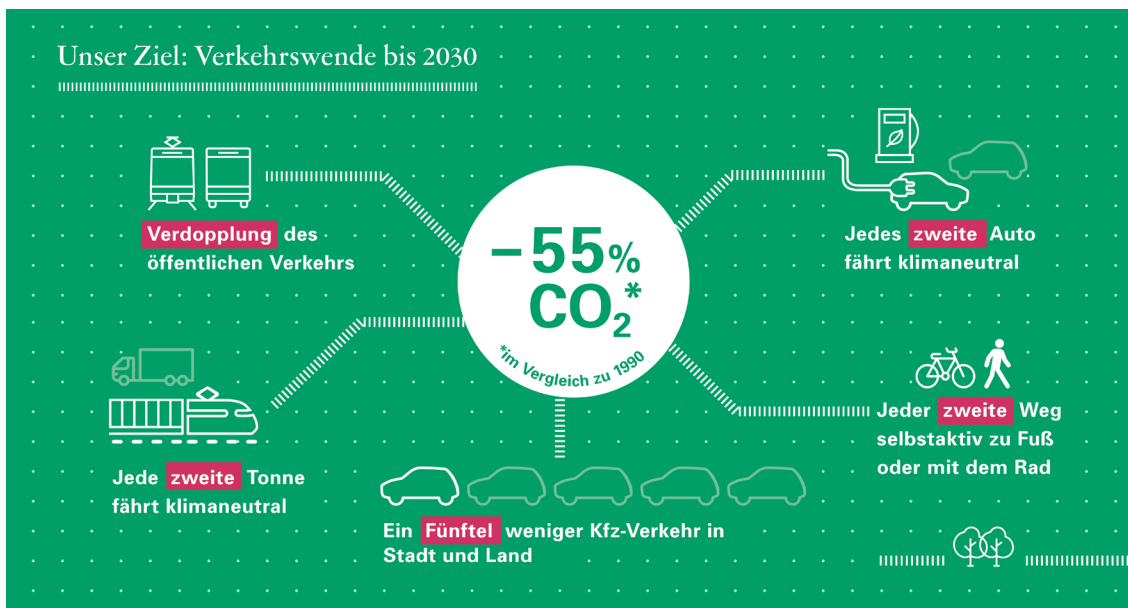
Unser Ziel: Verkehrswende bis 2030

Verdopplung des öffentlichen Verkehrs

−55%
$CO_2$*

*im Vergleich zu 1990

Jedes zweite Auto fährt klimaneutral

Jede zweite Tonne fährt klimaneutral

Jeder zweite Weg selbstaktiv zu Fuß oder mit dem Rad

Ein Fünftel weniger Kfz-Verkehr in Stadt und Land